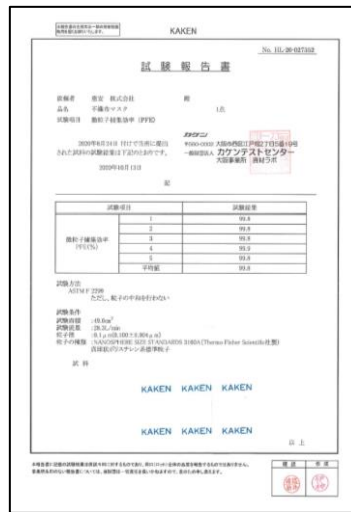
KAKEN

No. 11L-20-037352

試験報告書

依頼者　　株式会社　　　　殿
品名　　手織布マスク　　　　1点
試験項目　微粒子捕集効率（PFE）

KAKEN
一般財団法人 カケンテストセンター
大阪事業所　西経ラボ

2020年8月24日　付けで当所に提出された試料の試験結果は下記のとおりです。

2020年8月13日

記

| 試験項目 | | 試験結果 |
|---|---|---|
| 微粒子捕集効率（PFE）(%) | 1 | 99.8 |
| | 2 | 99.8 |
| | 3 | 99.8 |
| | 4 | 99.8 |
| | 5 | 99.8 |
| | 平均値 | 99.8 |

試験方法
ASTM F 2299
ただし、粒子の中和を行わない

試験条件
試験面積　：49.0cm$^2$
試験流量　：28.3L/min
粒子径　：0.1 μ m(0.100 ± 0.004 μ m)
粒子の種類：NANOSPHERE SIZE STANDARDS 3100A (Thermo Fisher Scientific社製)
真球状ポリスチレン系標準粒子

試料

KAKEN KAKEN KAKEN

KAKEN KAKEN KAKEN

以上

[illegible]